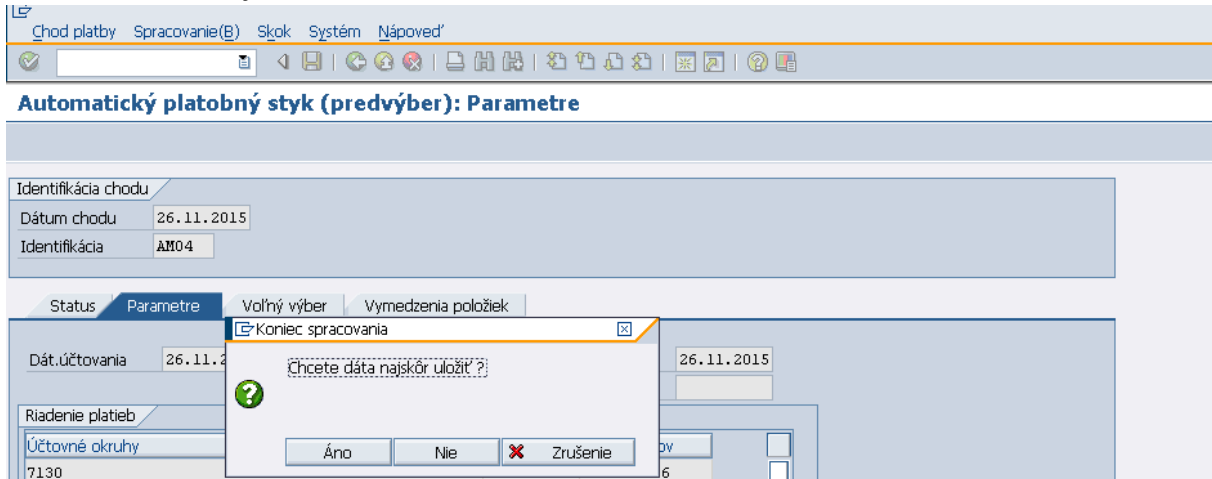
Chod platby  Spracovanie(B)  Skok  Systém  Nápoveď

Automatický platobný styk (predvýber): Parametre

Identifikácia chodu
Dátum chodu 26.11.2015
Identifikácia AM04

Status  Parametre  Voľný výber  Vymedzenia položiek

Dát.účtovania 26.11.2
26.11.2015

Riadenie platieb
Účtovné okruhy
7130
ov
6

Koniec spracovania
Chcete dáta najskôr uložiť ?
Áno  Nie  Zrušenie